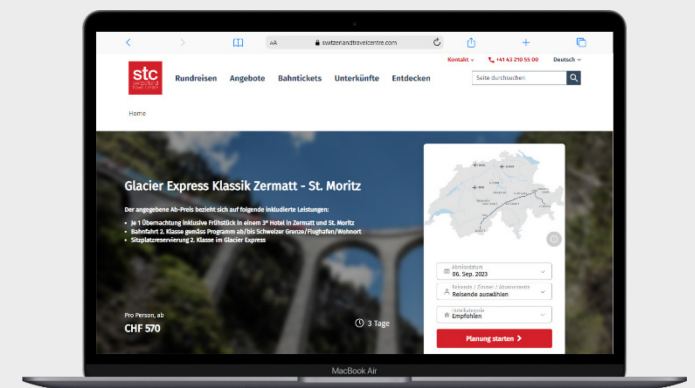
AA switzerlandtravelcentre.com

Kontakt +41 43 210 55 00 Deutsch

stc

Rundreisen Angebote Bahntickets Unterkünfte Entdecken

Seite durchsuchen

Home

Glacier Express Klassik Zermatt - St. Moritz

Der angegebene Ab-Preis bezieht sich auf folgende inkludierte Leistungen:

- Je 1 Übernachtung inklusive Frühstück in einem 3* Hotel in Zermatt und St. Moritz
- Bahnfahrt 2. Klasse gemäss Programm ab/bis Schweizer Grenze/Flughafen/Wohnort
- Sitzplatzreservierung 2. Klasse im Glacier Express

Pro Person, ab
CHF 570

3 Tage

Abreisedatum
06. Sep. 2023

Reisende / Zimmer / Altersangaben
Reisende auswählen

Hotelkategorie
Empfohlen

Planung starten

MacBook Air